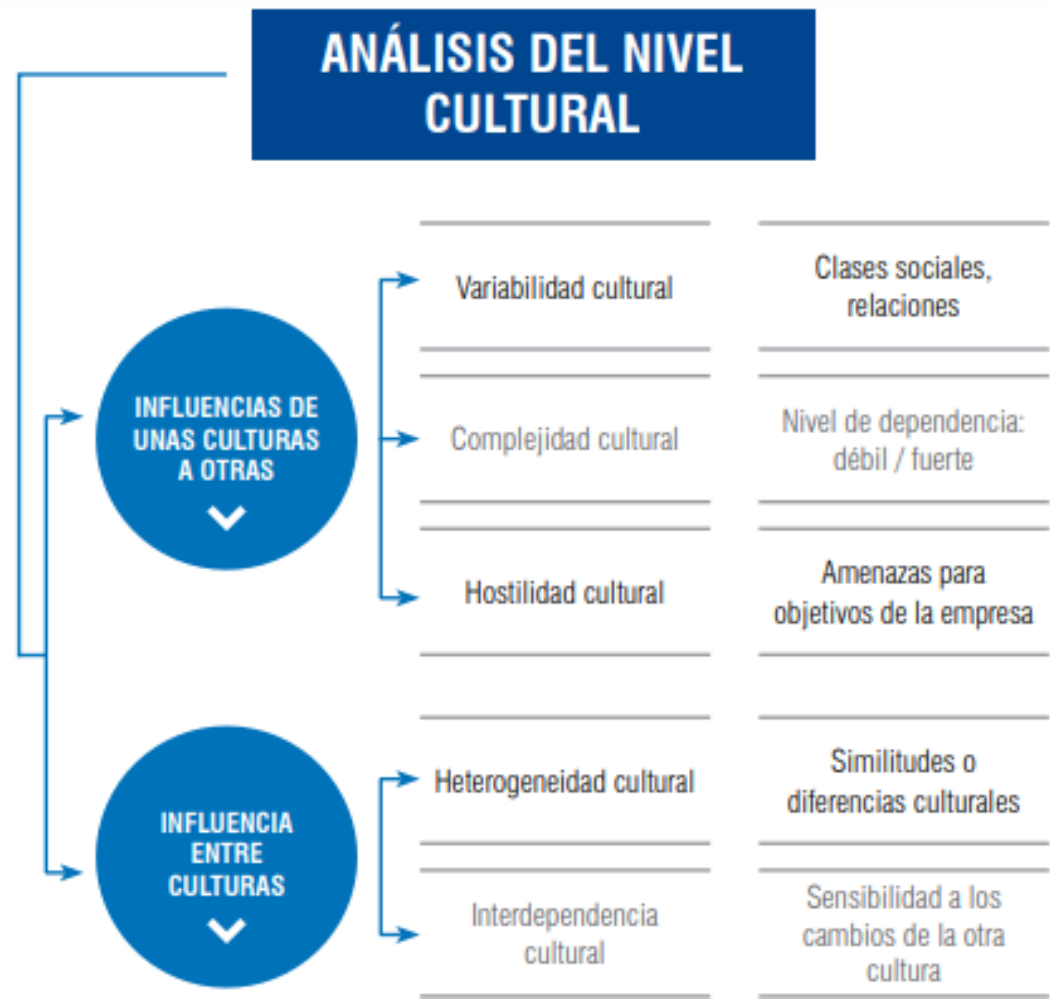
ANÁLISIS DEL NIVEL CULTURAL

INFLUENCIAS DE UNAS CULTURAS A OTRAS

Variabilidad cultural
Clases sociales, relaciones

Complejidad cultural
Nivel de dependencia: débil / fuerte

Hostilidad cultural
Amenazas para objetivos de la empresa

INFLUENCIA ENTRE CULTURAS

Heterogeneidad cultural
Similitudes o diferencias culturales

Interdependencia cultural
Sensibilidad a los cambios de la otra cultura